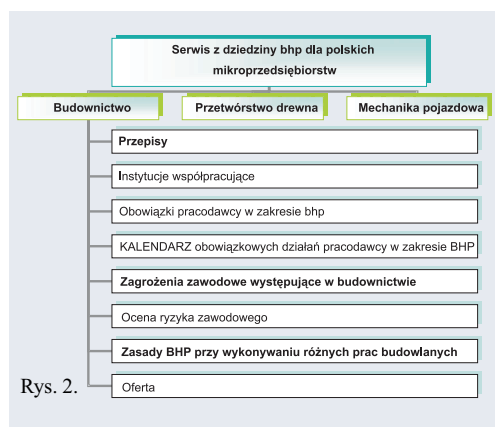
Serwis z dziedziny bhp dla polskich mikroprzedsiębiorstw

Budownictwo

Przetwórstwo drewna

Mechanika pojazdowa

Przepisy

Instytucje współpracujące

Obowiązki pracodawcy w zakresie bhp

KALENDARZ obowiązkowych działań pracodawcy w zakresie BHP

Zagrożenia zawodowe występujące w budownictwie

Ocena ryzyka zawodowego

Zasady BHP przy wykonywaniu różnych prac budowlanych

Oferta

Rys. 2.